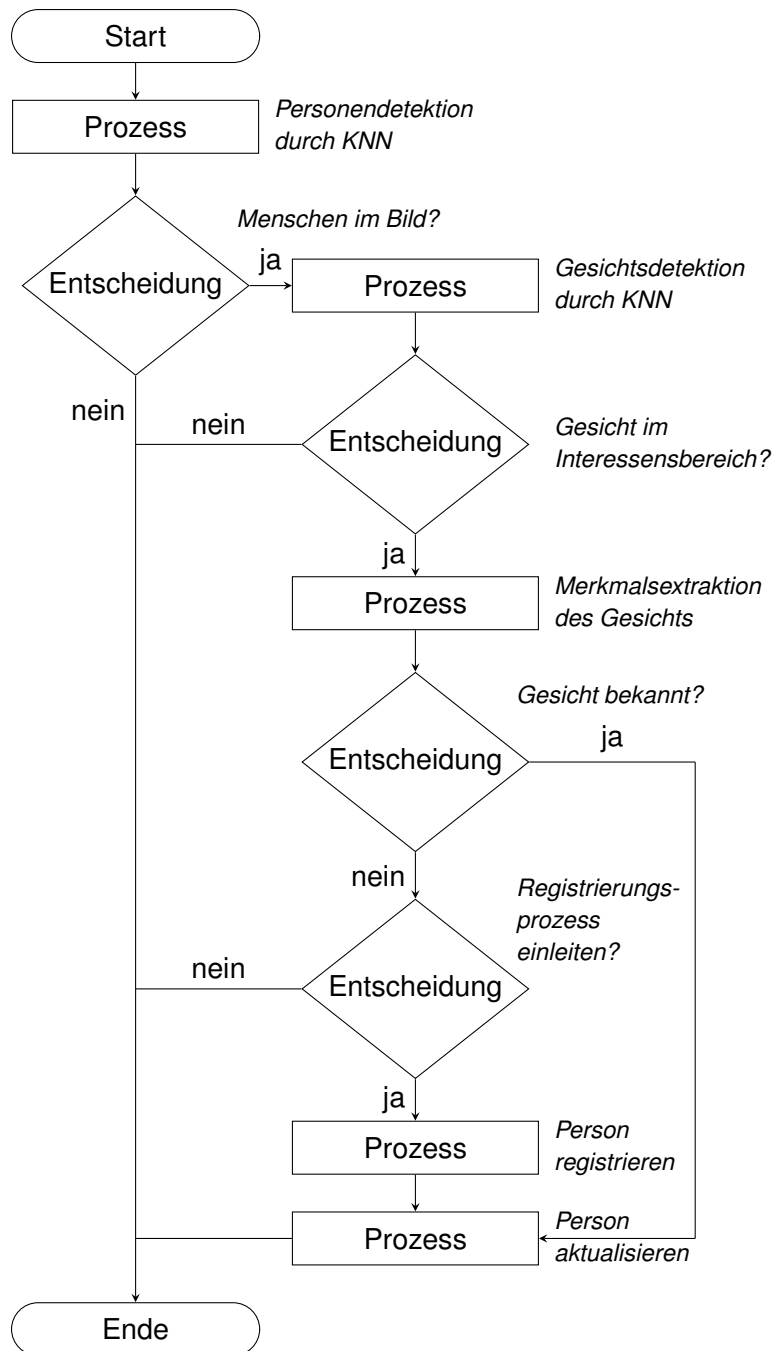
Start

Prozess

Personendetektion durch KNN

Menschen im Bild?

Entscheidung

ja

Prozess

Gesichtsdetektion durch KNN

nein

nein

Entscheidung

Gesicht im Interessensbereich?

ja

Prozess

Merkmalsextraktion des Gesichts

Gesicht bekannt?

ja

Entscheidung

nein

Registrierungsprozess einleiten?

nein

Entscheidung

ja

Prozess

Person registrieren

Prozess

Person aktualisieren

Ende